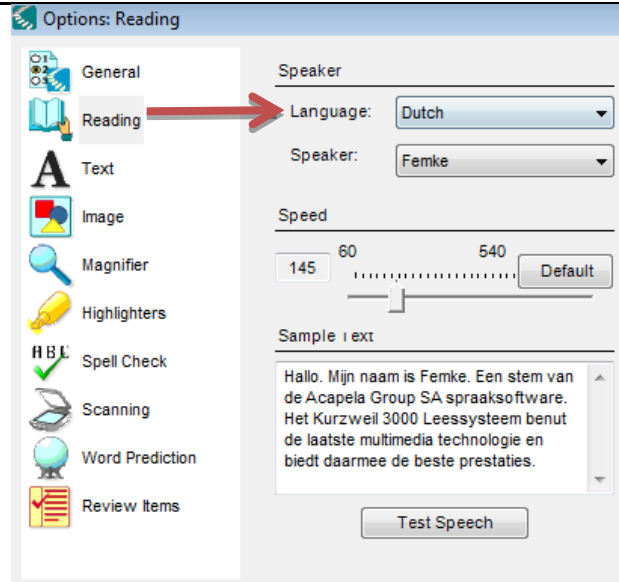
Options: Reading

General
Reading
Text
Image
Magnifier
Highlighters
ABC
Spell Check
Scanning
Word Prediction
Review Items

Speaker
Language: Dutch
Speaker: Femke

Speed
60 540
145
Default

Sample Text
Hallo. Mijn naam is Femke. Een stem van de Acapela Group SA spraaksoftware. Het Kurzweil 3000 Leessysteem benut de laatste multimedia technologie en biedt daarmee de beste prestaties.

Test Speech